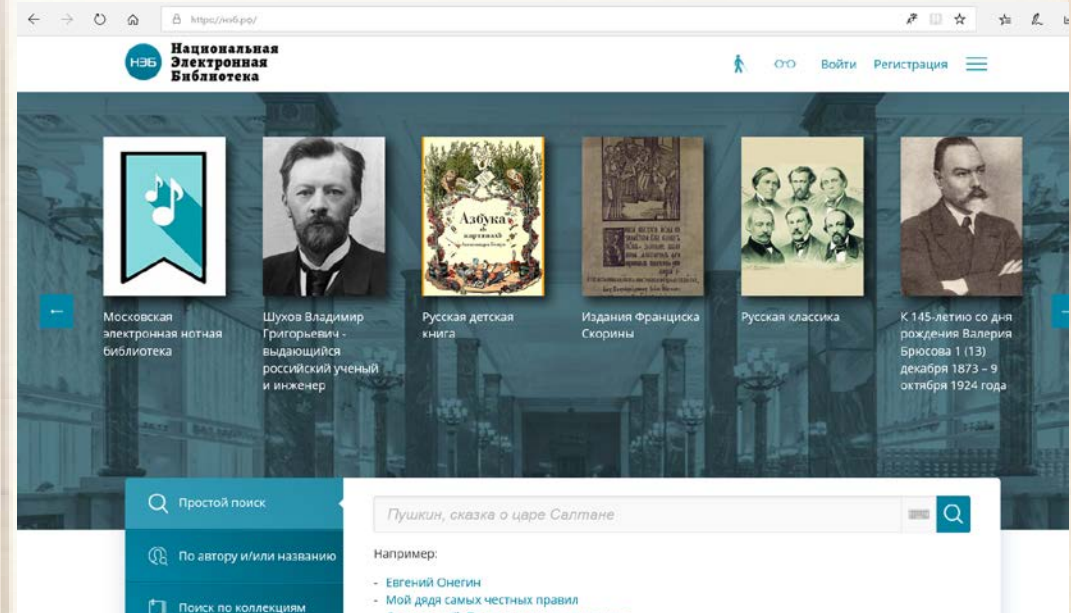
https://нэб.рф/

НЭБ Национальная Электронная Библиотека

Войти Регистрация

Московская электронная нотная библиотека

Шухов Владимир Григорьевич - выдающийся российский ученый и инженер

Азбука в картинках

Русская детская книга

Издания Франциска Скорины

Русская классика

К 145-летию со дня рождения Валерия Брюсова 1 (13) декабря 1873 – 9 октября 1924 года

Простой поиск

По автору и/или названию

Поиск по коллекциям

Пушкин, сказка о царе Салтане

Например:

- Евгений Онегин
- Мой дядя самых честных правил